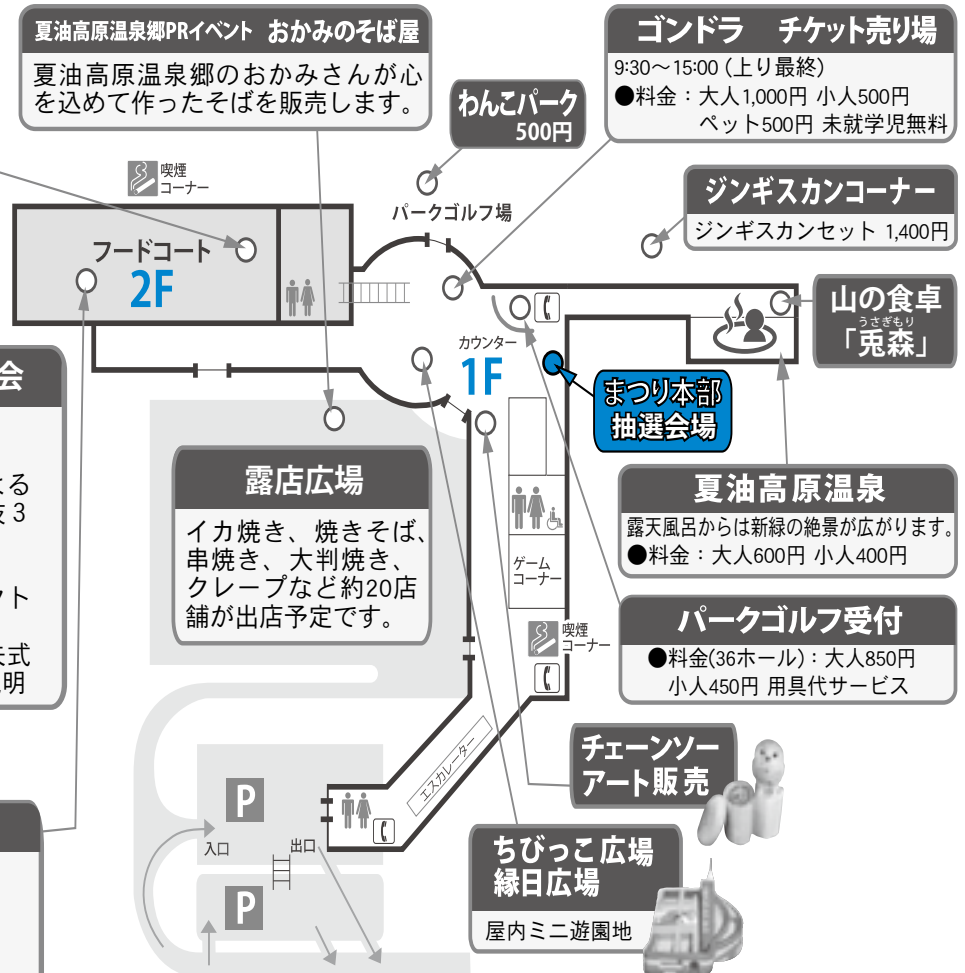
夏油高原温泉郷PRイベント おかみのそば屋
夏油高原温泉郷のおかみさんが心を込めて作ったそばを販売します。

わんこパーク
500円

ゴンドラ チケット売り場
9:30～15:00 (上り最終)
●料金：大人1,000円 小人500円
ペット500円 未就学児無料

喫煙コーナー

パークゴルフ場

ジンギスカンコーナー
ジンギスカンセット 1,400円

フードコート
2F

カウンター
1F

山の食卓
「兎森」
うさぎもり

まつり本部
抽選会場

会

る
3

ト

式
明

露店広場
イカ焼き、焼きそば、串焼き、大判焼き、クレープなど約20店舗が出店予定です。

夏油高原温泉
露天風呂からは新緑の絶景が広がります。
●料金：大人600円 小人400円

ゲームコーナー

喫煙コーナー

パークゴルフ受付
●料金(36ホール)：大人850円
小人450円 用具代サービス

エスカレーター

チェーンソーアート販売

P
入口
出口
P

ちびっこ広場
縁日広場
屋内ミニ遊園地